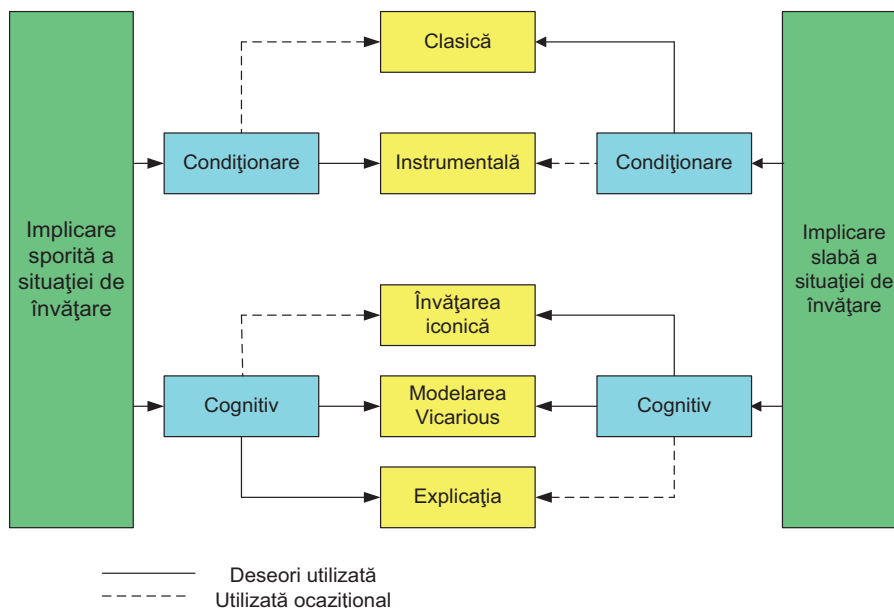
Implicare sporită a situaţiei de învăţare

Condiţionare

Clasică

Instrumentală

Condiţionare

Implicare slabă a situaţiei de învăţare

Cognitiv

Învăţarea iconică

Modelarea Vicarious

Explicaţia

Cognitiv

Deseori utilizată
Utilizată ocaziţional